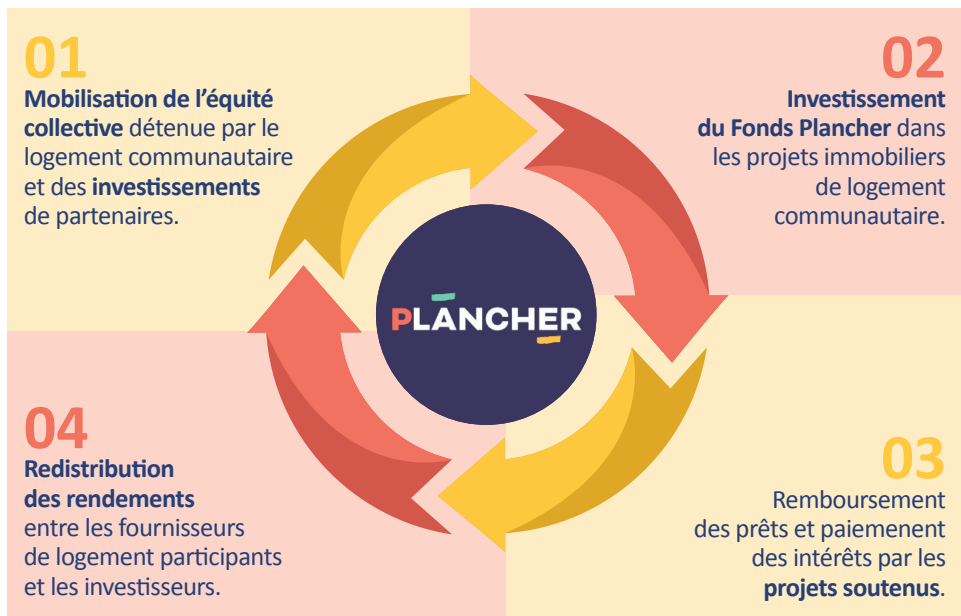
01
Mobilisation de l'équité collective détenue par le logement communautaire et des investissements de partenaires.

02
Investissement du Fonds Plancher dans les projets immobiliers de logement communautaire.

PLANCHER

04
Redistribution des rendements entre les fournisseurs de logement participants et les investisseurs.

03
Remboursement des prêts et paiemenent des intérêts par les projets soutenus.